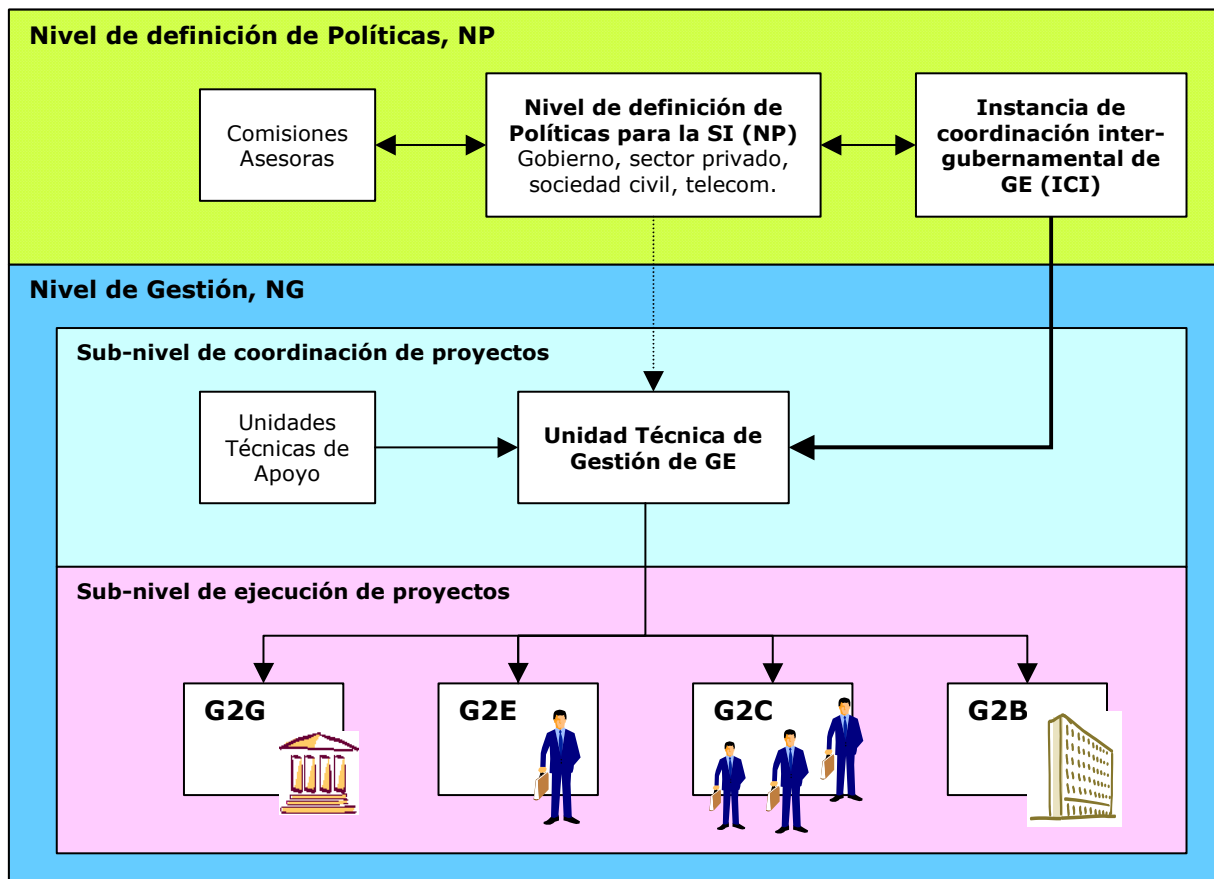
Nivel de definición de Políticas, NP

Comisiones Asesoras

Nivel de definición de Políticas para la SI (NP)
Gobierno, sector privado, sociedad civil, telecom.

Instancia de coordinación intergubernamental de GE (ICI)

Nivel de Gestión, NG

Sub-nivel de coordinación de proyectos

Unidades Técnicas de Apoyo

Unidad Técnica de Gestión de GE

Sub-nivel de ejecución de proyectos

G2G

G2E

G2C

G2B